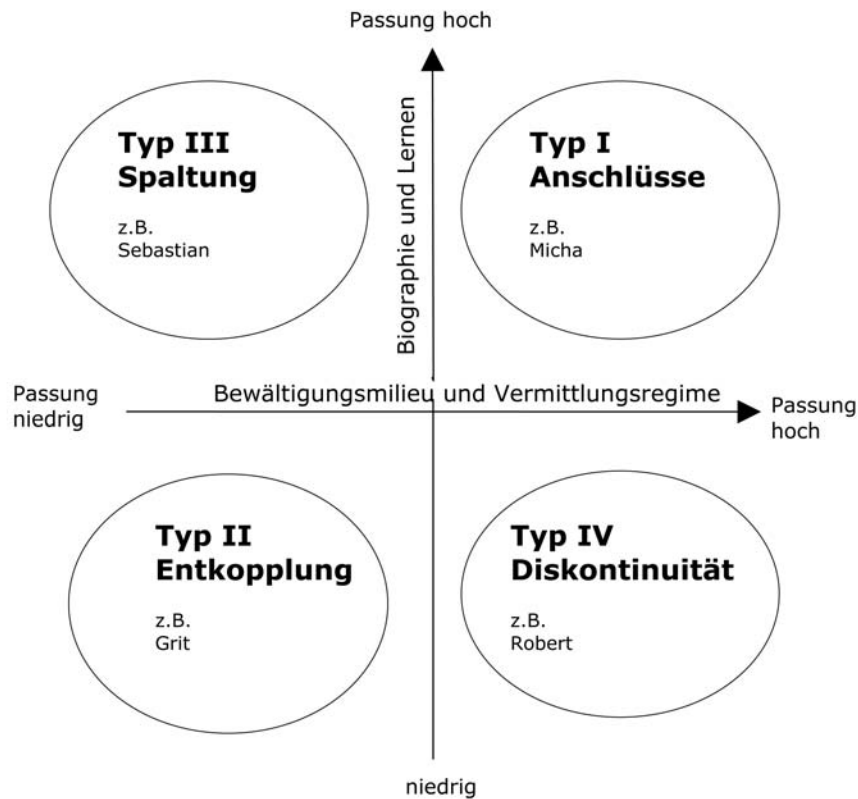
Passung hoch

Biographie und Lernen

Typ III
Spaltung

z.B.
Sebastian

Typ I
Anschlüsse

z.B.
Micha

Passung niedrig

Bewältigungsmilieu und Vermittlungsregime

Passung hoch

Typ II
Entkopplung

z.B.
Grit

Typ IV
Diskontinuität

z.B.
Robert

niedrig